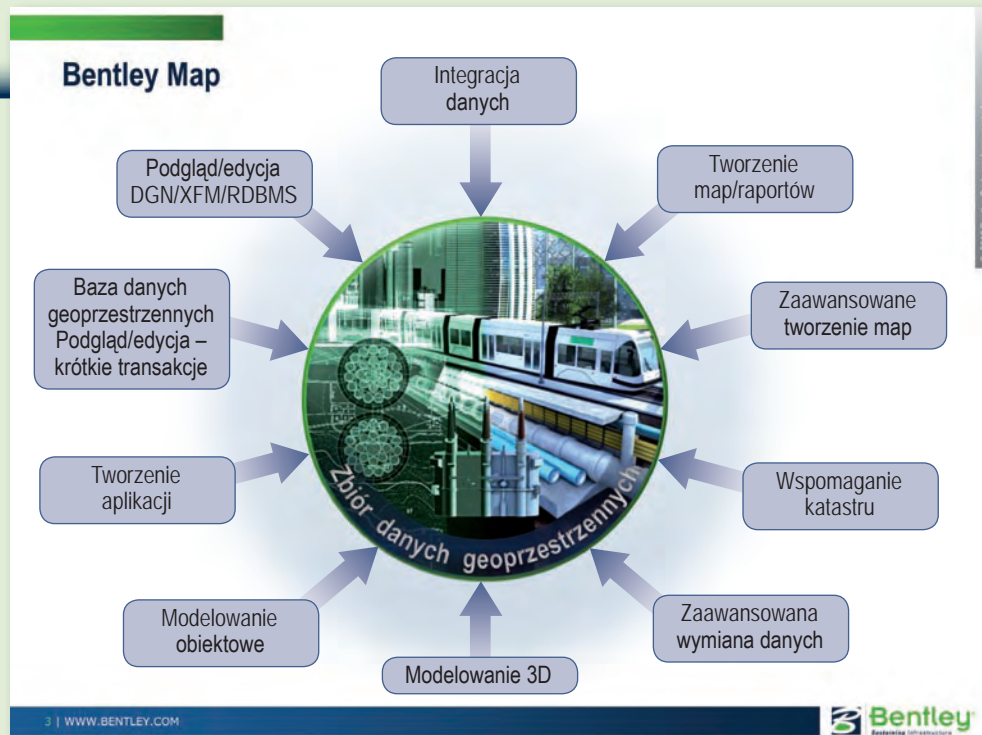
Bentley Map

Integracja danych

Podgląd/edycja DGN/XFM/RDBMS

Tworzenie map/raportów

Baza danych geoprzestrzennych Podgląd/edycja – krótkie transakcje

Zaawansowane tworzenie map

Tworzenie aplikacji

Wspomaganie katastru

Zbiór danych geoprzestrzennych

Modelowanie obiektowe

Zaawansowana wymiana danych

Modelowanie 3D

3 | WWW.BENTLEY.COM

Bentley
Sustaining Infrastructure